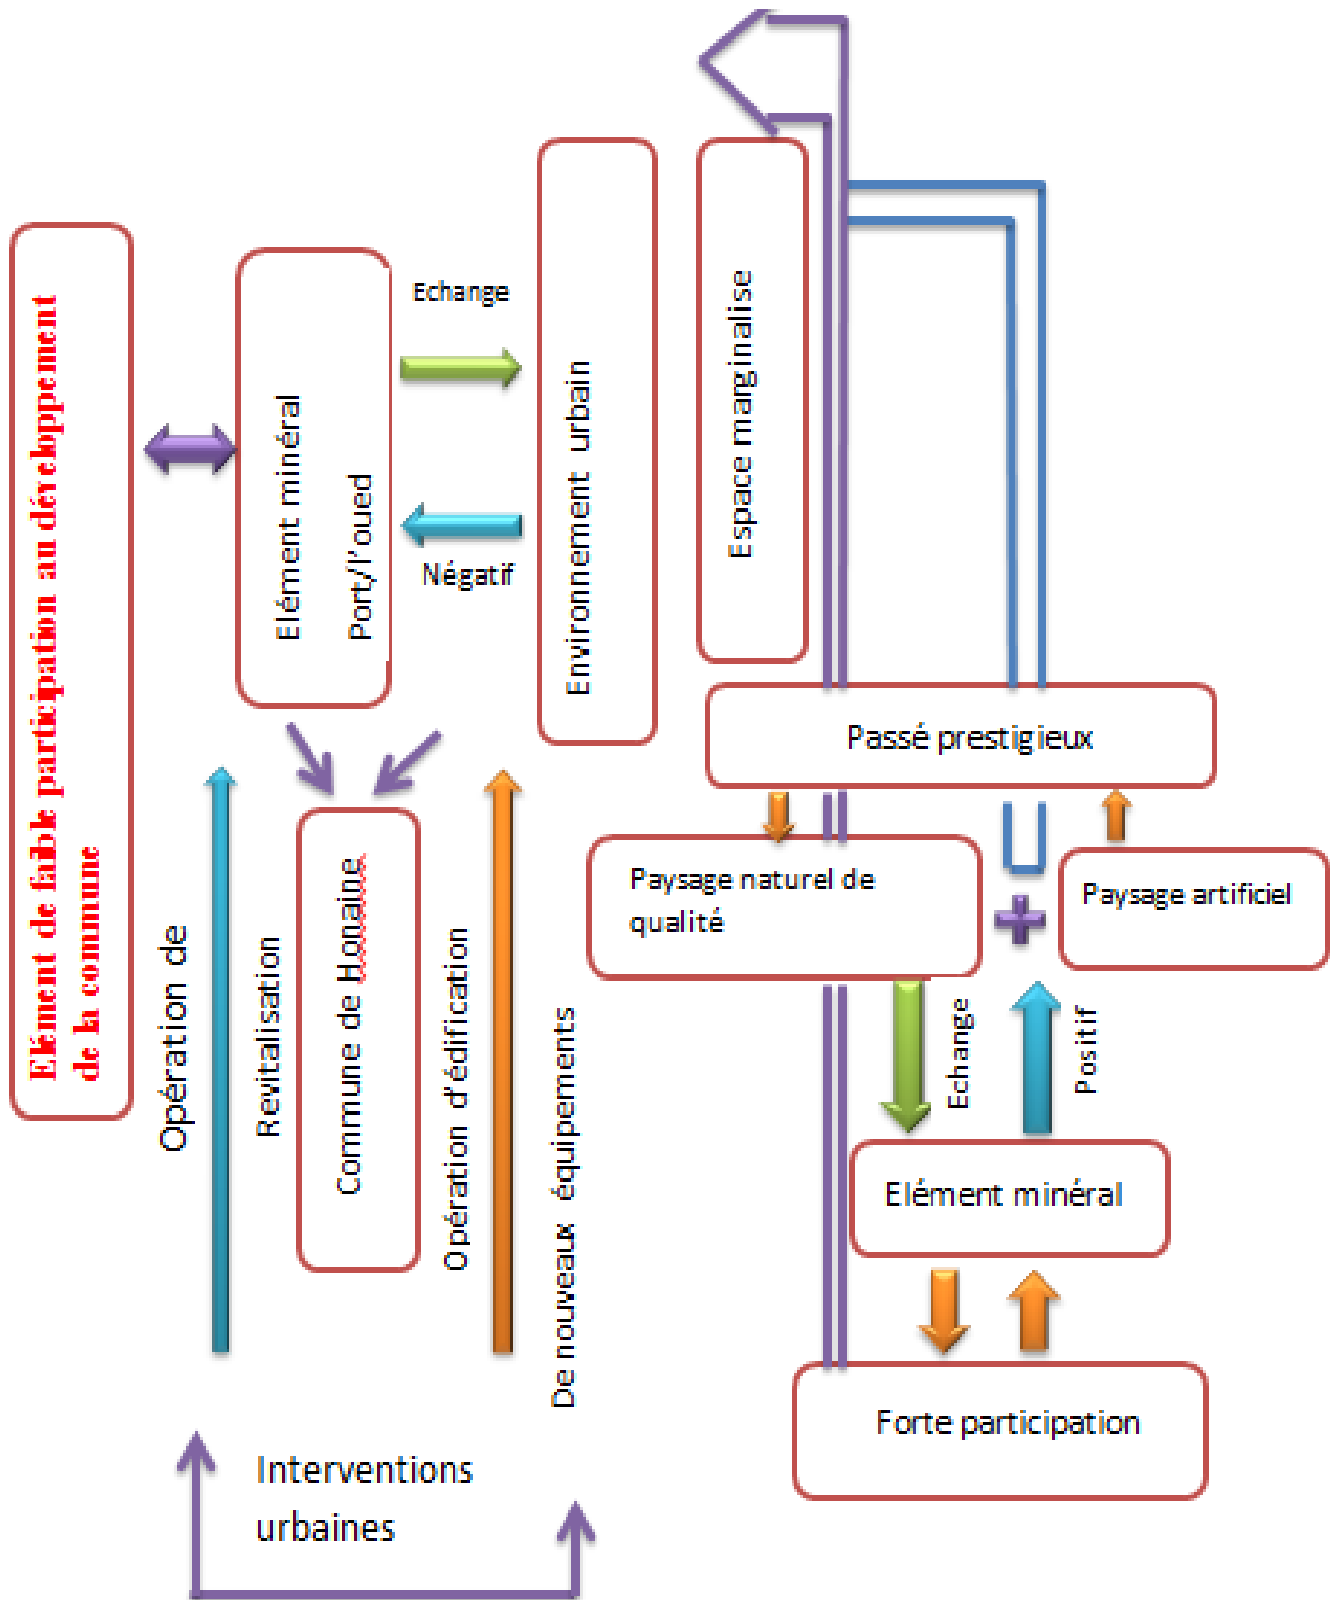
Elément de faible participation au développement de la commune

Elément minéral

Port/l'oued

Echange

Négatif

Environnement urbain

Espace marginalise

Passé prestigieux

Opération de

Revitalisation

Commune de Honaine

Opération d'édification

De nouveaux équipements

Paysage naturel de qualité

Paysage artificiel

Echange

Positif

Elément minéral

Forte participation

Interventions urbaines